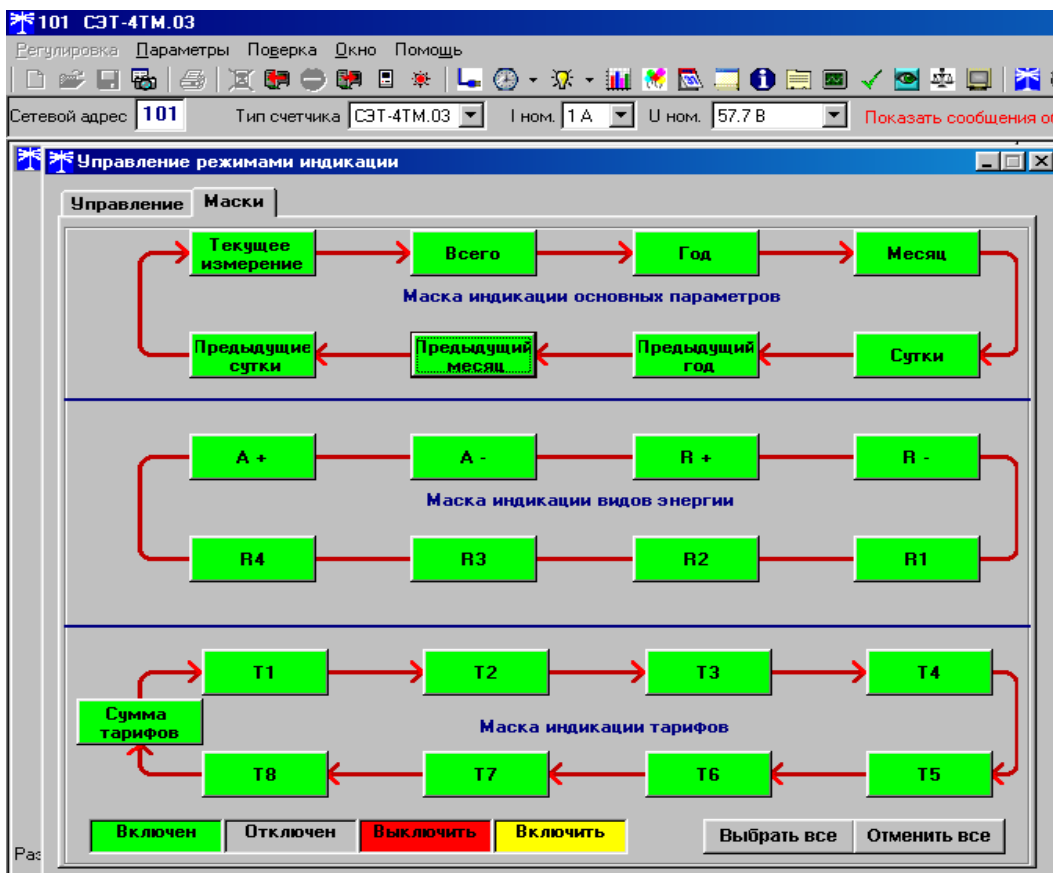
101 СЭТ-4ТМ.03

Регулировка Параметры Поверка Окно Помощь

Сетевой адрес 101 Тип счетчика СЭТ-4ТМ.03 I ном. 1 А U ном. 57.7 В Показать сообщения о

Управление режимами индикации

Управление Маски

Текущее измерение
Всего
Год
Месяц
Маска индикации основных параметров
Предыдущие сутки
Предыдущий месяц
Предыдущий год
Сутки

A +
A -
R +
R -
Маска индикации видов энергии
R4
R3
R2
R1

T1
T2
T3
T4
Сумма тарифов
Маска индикации тарифов
T8
T7
T6
T5

Включен Отключен Выключить Включить

Выбрать все Отменить все

Ра